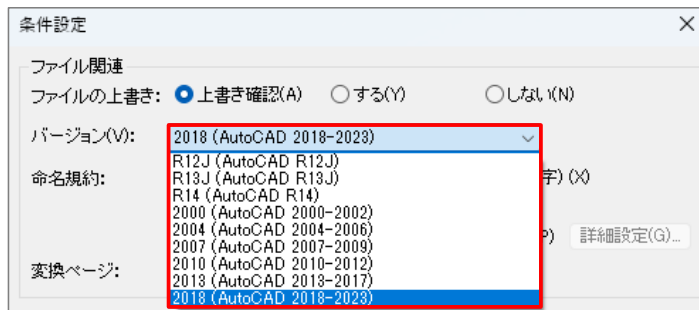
条件設定

×

ファイル関連

ファイルの上書き: 上書き確認(A) する(Y) しない(N)

バージョン(V): 2018 (AutoCAD 2018-2023)

R12J (AutoCAD R12J)
R13J (AutoCAD R13J)
R14 (AutoCAD R14)
2000 (AutoCAD 2000-2002)
2004 (AutoCAD 2004-2006)
2007 (AutoCAD 2007-2009)
2010 (AutoCAD 2010-2012)
2013 (AutoCAD 2013-2017)
2018 (AutoCAD 2018-2023)

命名規約:

字) (X)

P) 詳細設定(G)...

変換ページ: